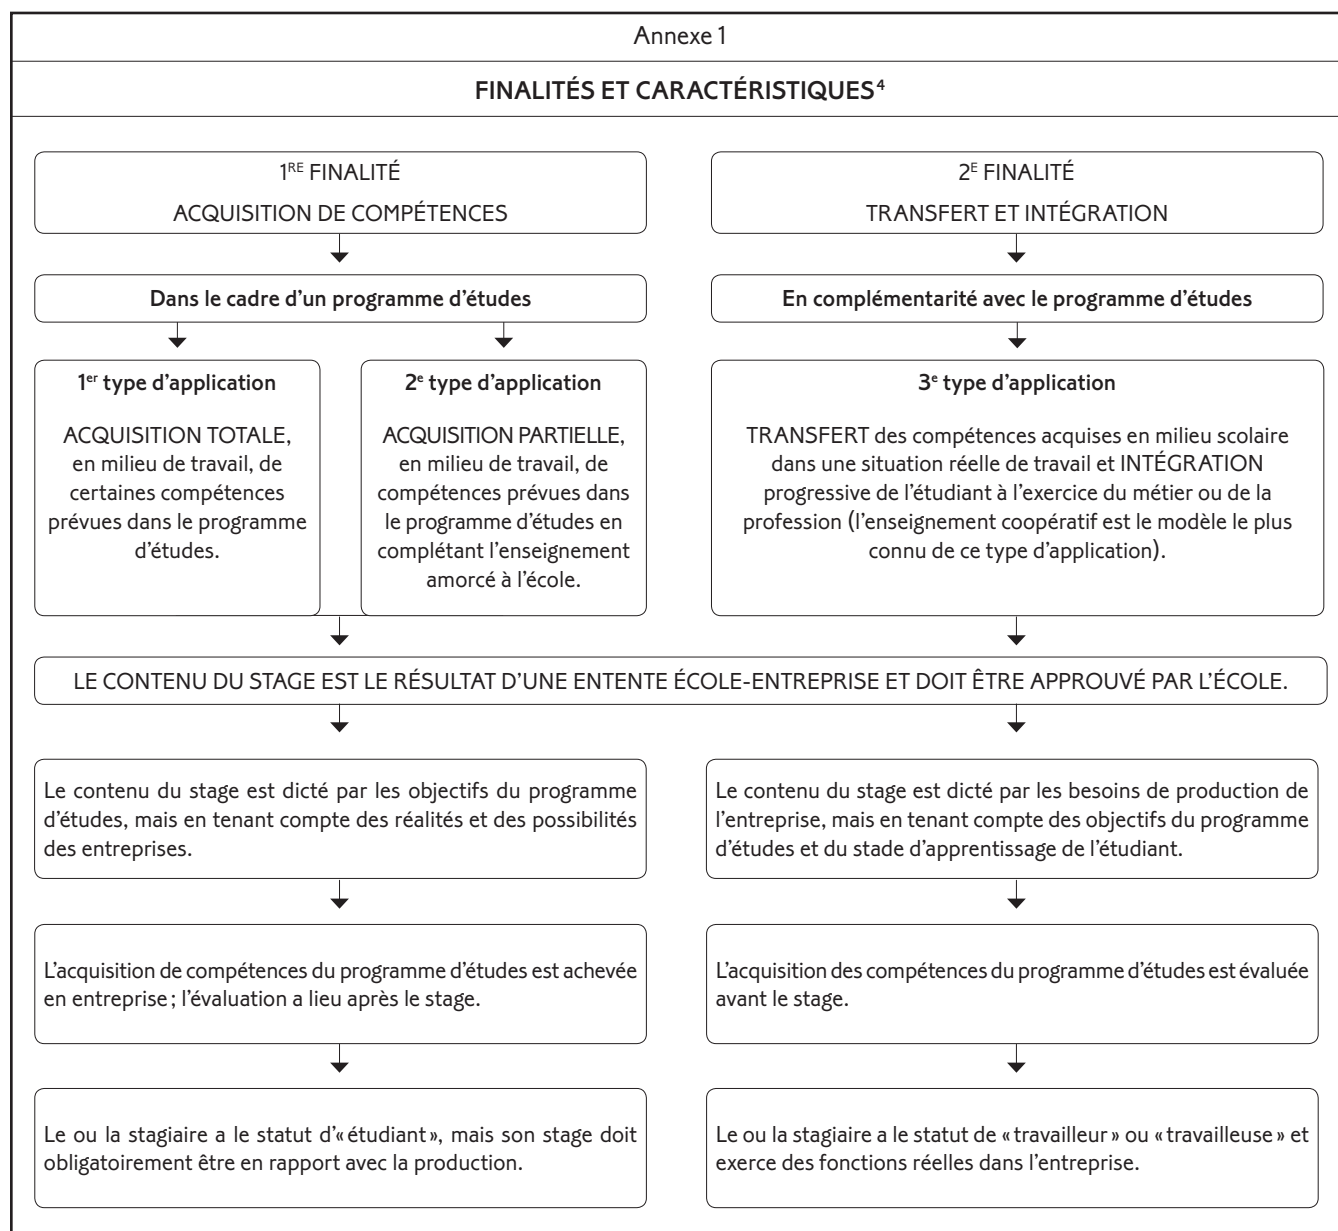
Annexe 1

**FINALITÉS ET CARACTÉRISTIQUES$^4$**

1$^{RE}$ FINALITÉ

ACQUISITION DE COMPÉTENCES

**Dans le cadre d'un programme d'études**

**1$^{er}$ type d'application**

ACQUISITION TOTALE, en milieu de travail, de certaines compétences prévues dans le programme d'études.

**2$^{e}$ type d'application**

ACQUISITION PARTIELLE, en milieu de travail, de compétences prévues dans le programme d'études en complétant l'enseignement amorcé à l'école.

2$^{E}$ FINALITÉ

TRANSFERT ET INTÉGRATION

**En complémentarité avec le programme d'études**

**3$^{e}$ type d'application**

TRANSFERT des compétences acquises en milieu scolaire dans une situation réelle de travail et INTÉGRATION progressive de l'étudiant à l'exercice du métier ou de la profession (l'enseignement coopératif est le modèle le plus connu de ce type d'application).

LE CONTENU DU STAGE EST LE RÉSULTAT D'UNE ENTENTE ÉCOLE-ENTREPRISE ET DOIT ÊTRE APPROUVÉ PAR L'ÉCOLE.

Le contenu du stage est dicté par les objectifs du programme d'études, mais en tenant compte des réalités et des possibilités des entreprises.

L'acquisition de compétences du programme d'études est achevée en entreprise ; l'évaluation a lieu après le stage.

Le ou la stagiaire a le statut d'« étudiant », mais son stage doit obligatoirement être en rapport avec la production.

Le contenu du stage est dicté par les besoins de production de l'entreprise, mais en tenant compte des objectifs du programme d'études et du stade d'apprentissage de l'étudiant.

L'acquisition des compétences du programme d'études est évaluée avant le stage.

Le ou la stagiaire a le statut de « travailleur » ou « travailleuse » et exerce des fonctions réelles dans l'entreprise.